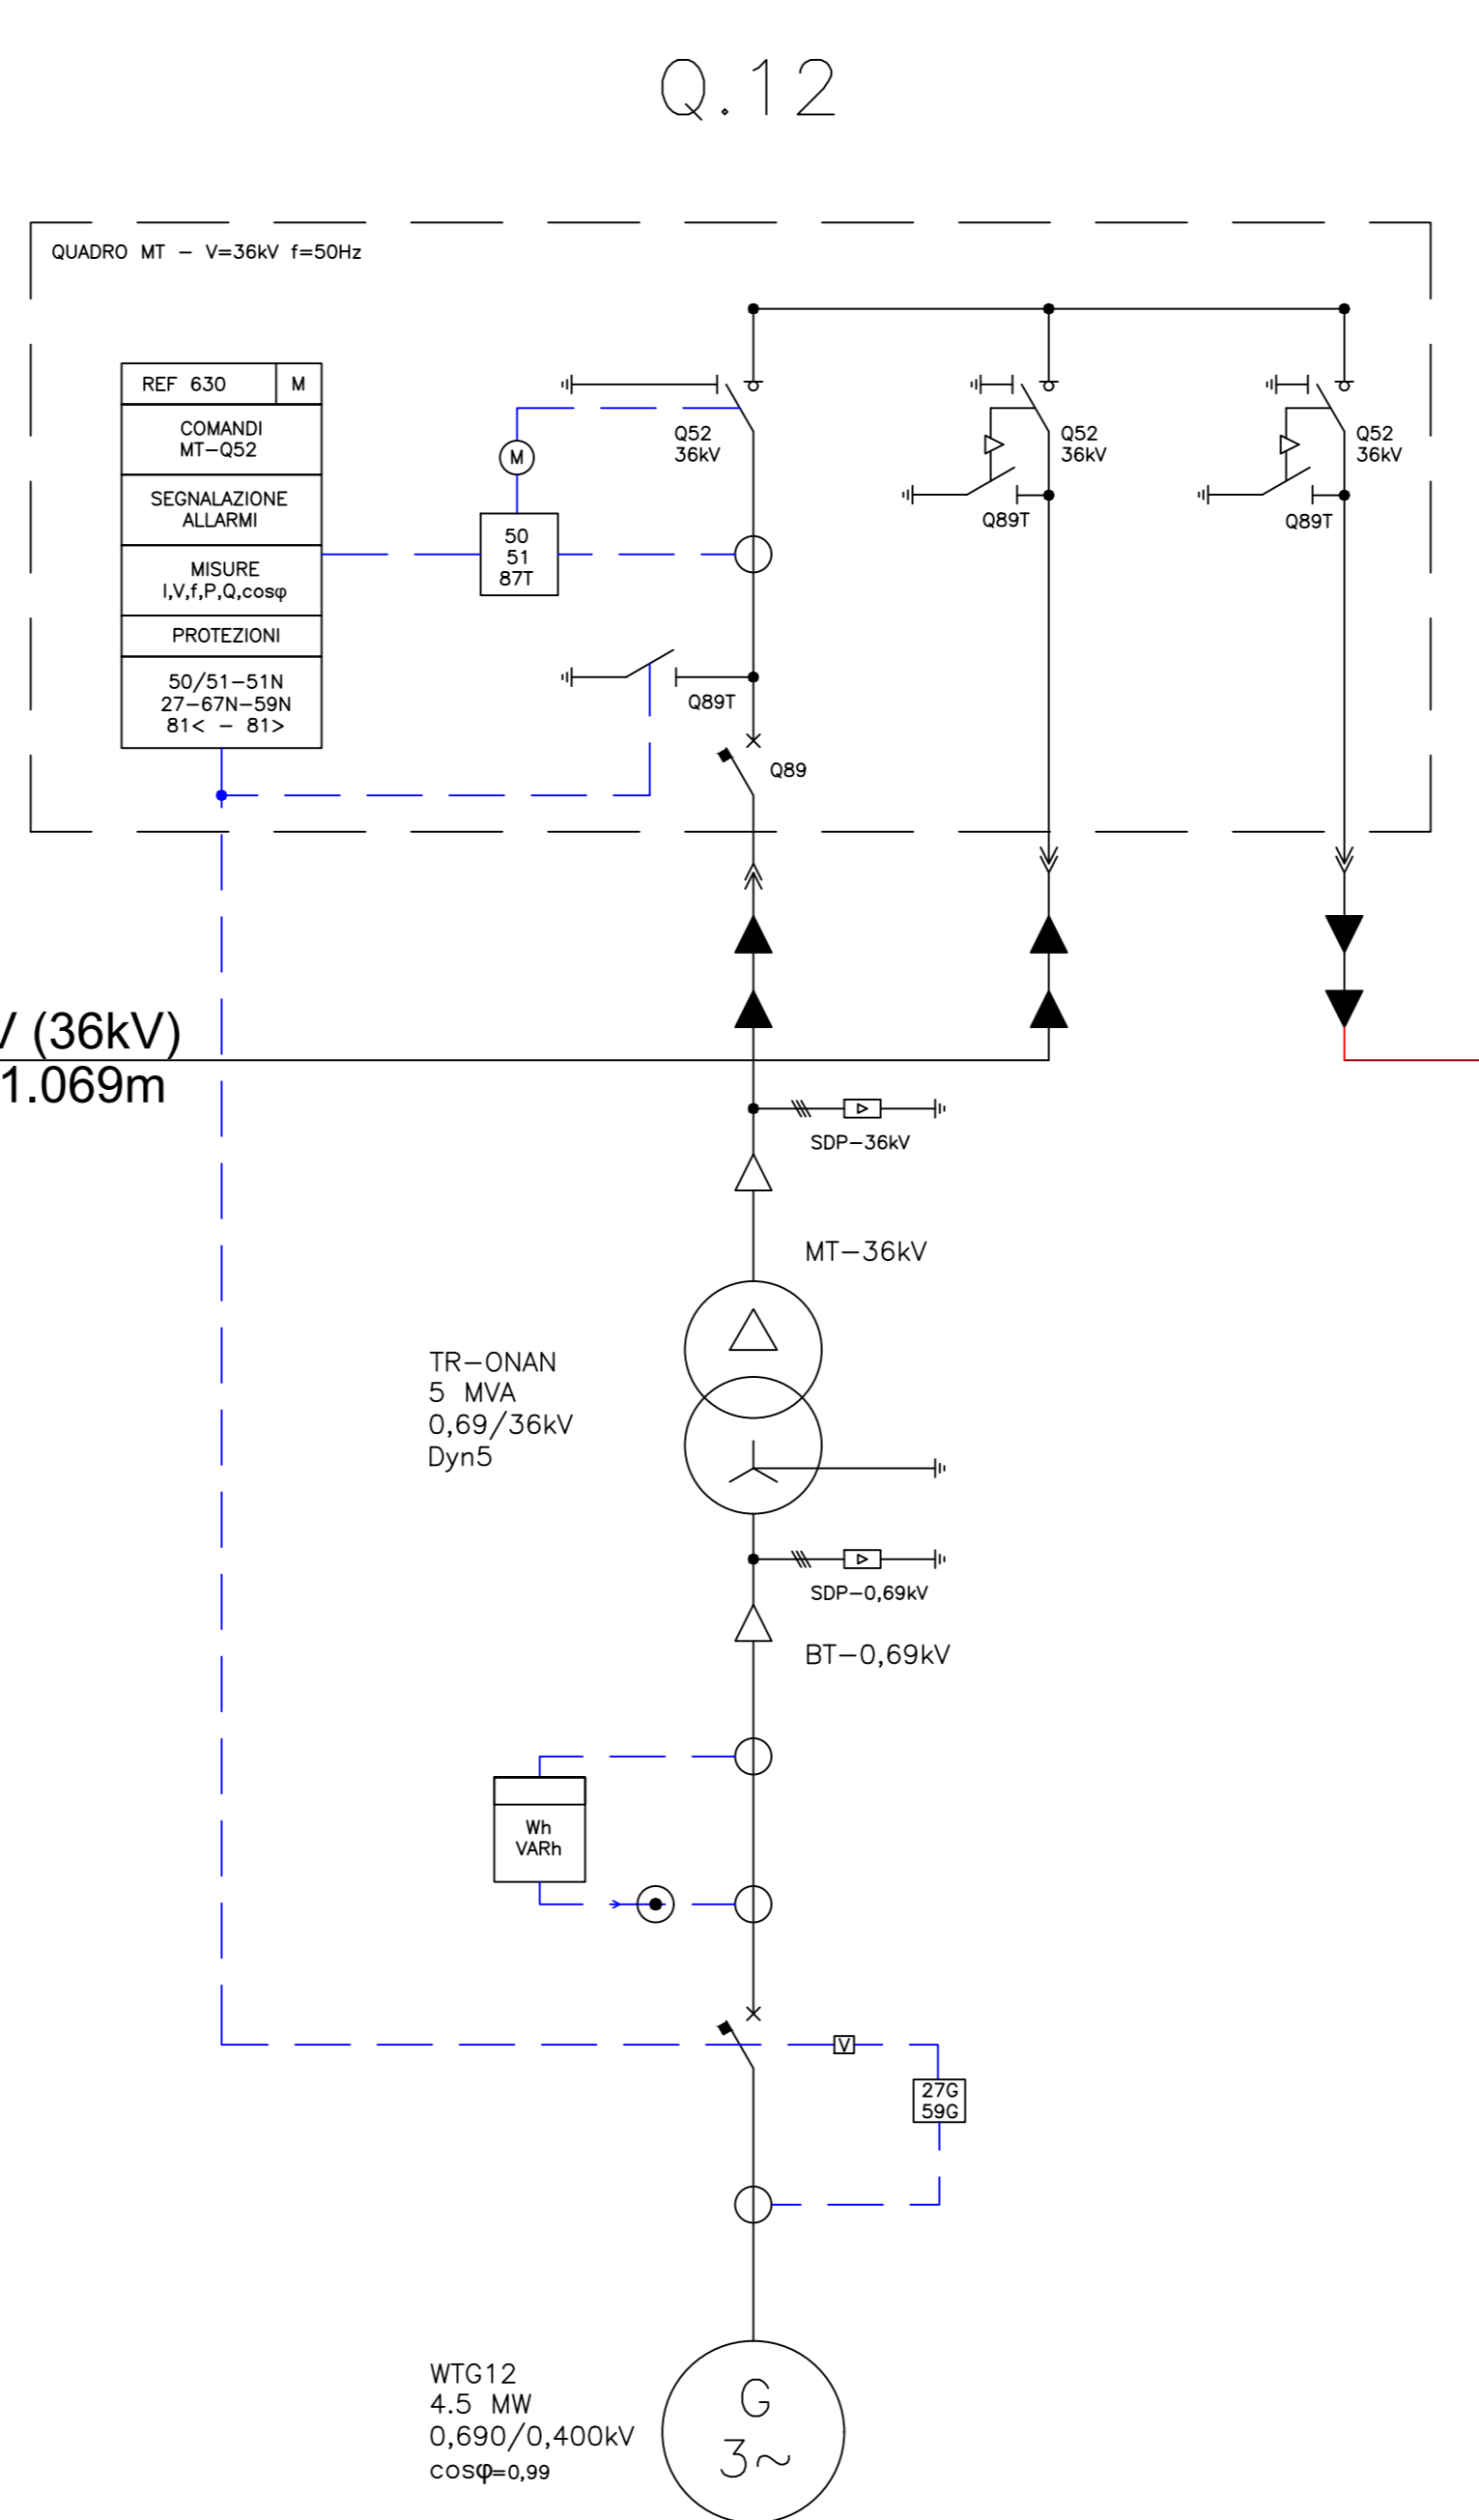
Q.12

QUADRO MT – V=36kV f=50Hz

| REF 630 | M |
|---|---|
| COMANDI MT–Q52 | |
| SEGNALAZIONE ALLARMI | |
| MISURE I,V,f,P,Q,cosφ | |
| PROTEZIONI | |
| 50/51–51N 27–67N–59N 81< – 81> | |

M

50
51
87T

Q52
36kV

Q52
36kV

Q89T

Q52
36kV

Q89T

Q89T

Q89

/ (36kV)
1.069m

SDP–36kV

MT–36kV

TR–ONAN
5 MVA
0,69/36kV
Dyn5

SDP–0,69kV

BT–0,69kV

Wh
VARh

V

27G
59G

WTG12
4.5 MW
0,690/0,400kV
cosφ=0,99

G
3~